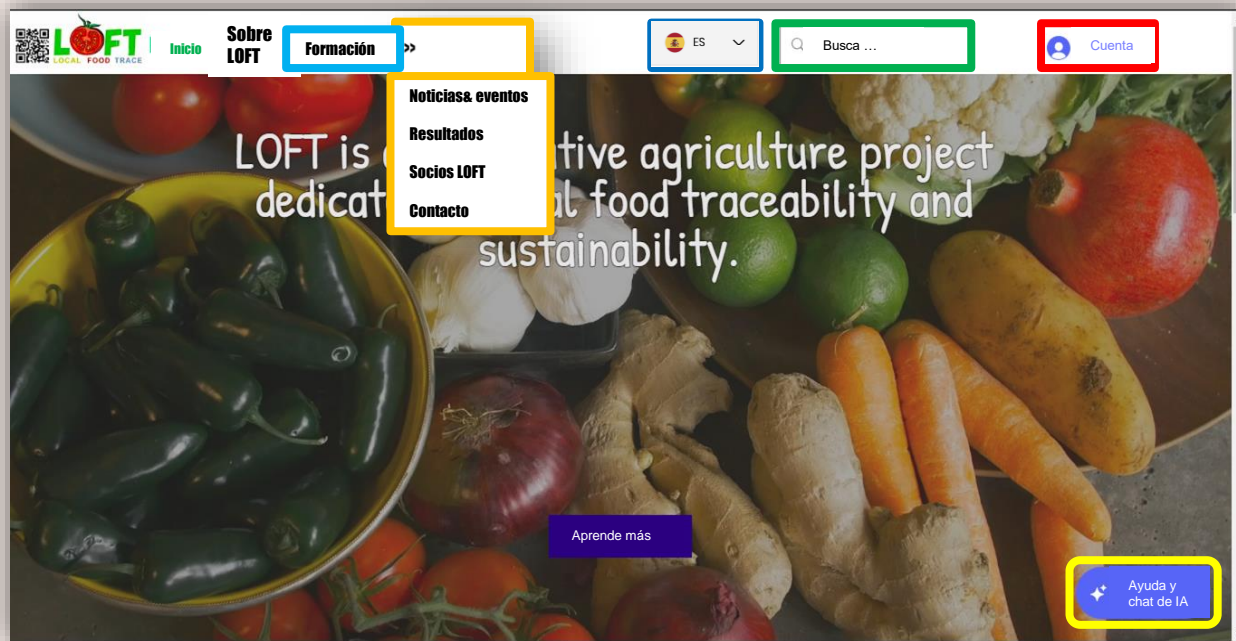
LOFT
LOCAL FOOD TRACE

Inicio
Sobre LOFT
Formación
»
Noticias& eventos
Resultados
Socios LOFT
Contacto

ES
Busca ...
Cuenta

LOFT is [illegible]tive agriculture project dedicat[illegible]l food traceability and sustainability.

Aprende más

Ayuda y chat de IA